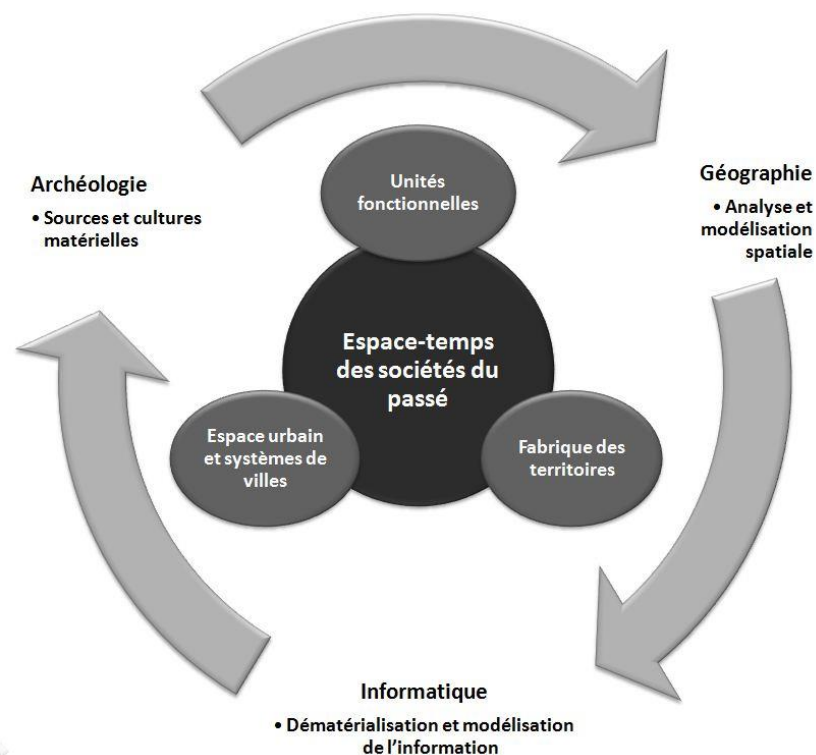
Archéologie

• Sources et cultures matérielles

Unités fonctionnelles

Géographie

• Analyse et modélisation spatiale

Espace-temps des sociétés du passé

Espace urbain et systèmes de villes

Fabrique des territoires

Informatique

• Dématérialisation et modélisation de l'information